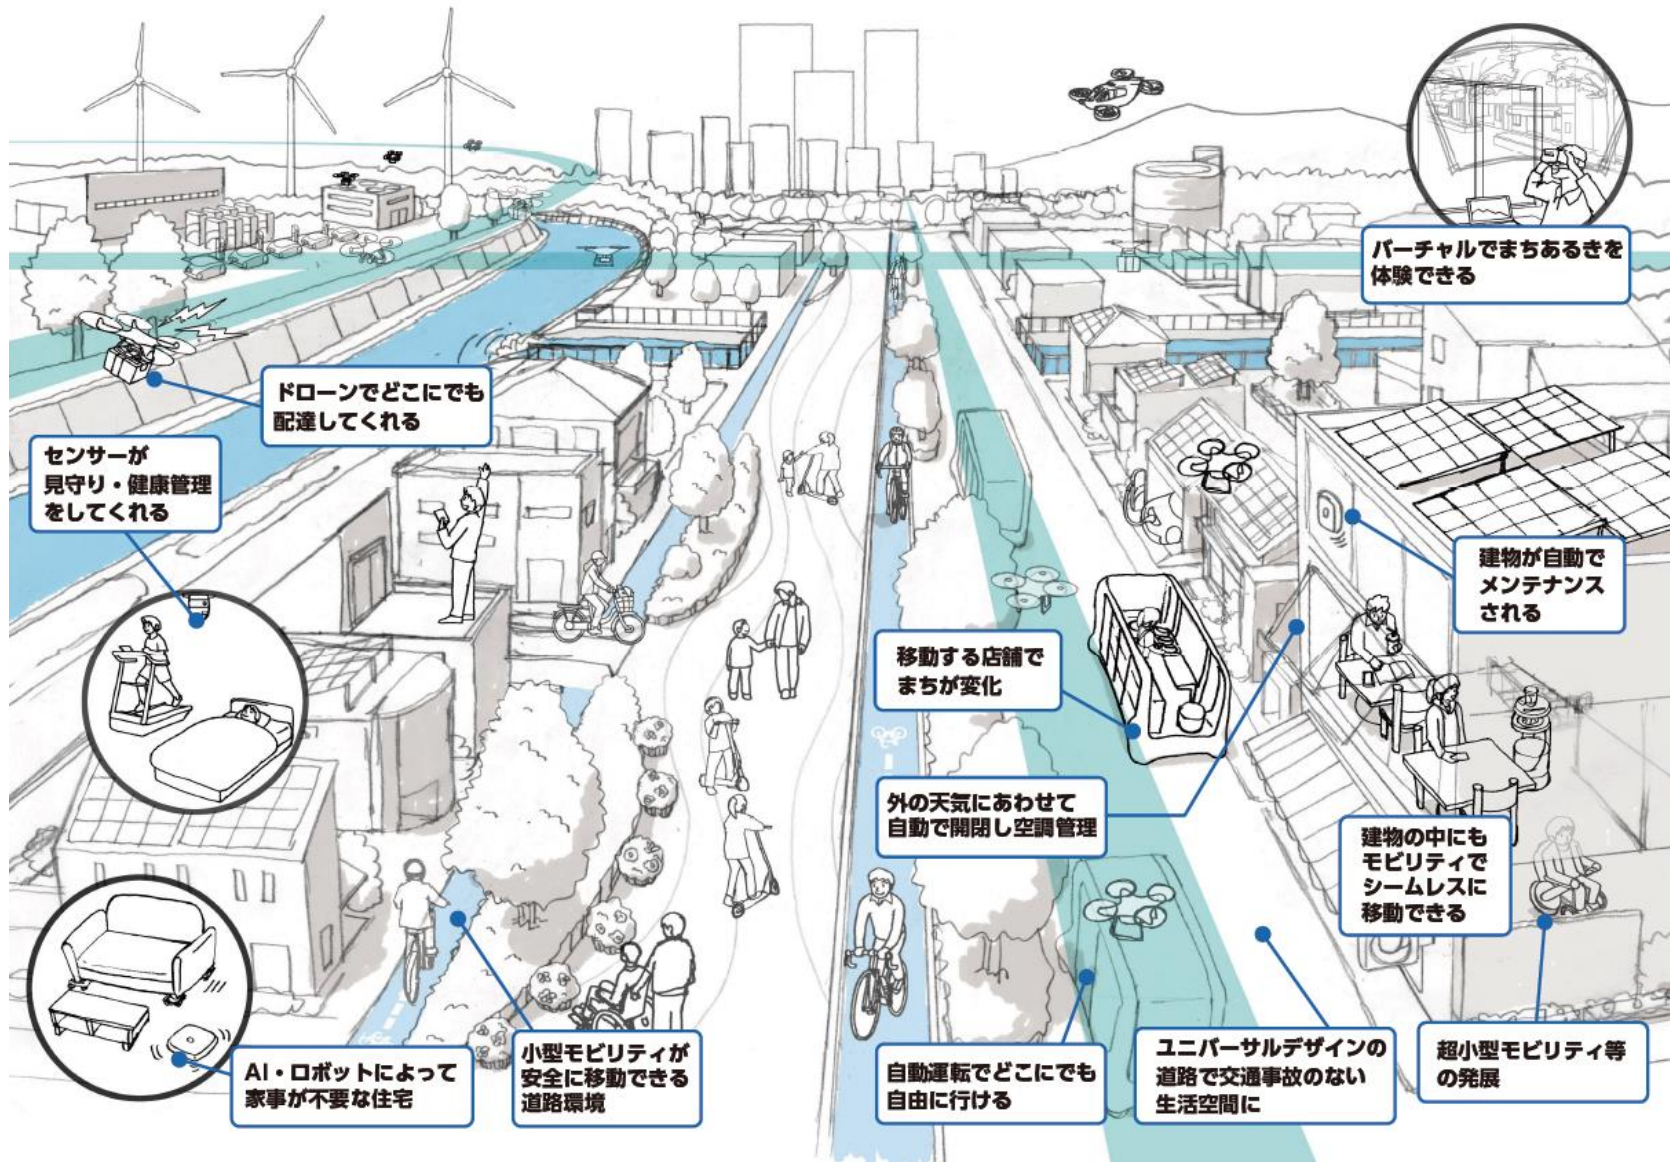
バーチャルでまちあるきを体験できる

ドローンでどこにでも配達してくれる

センサーが見守り・健康管理をしてくれる

建物が自動でメンテナンスされる

移動する店舗でまちが変化

外の天気にあわせて自動で開閉し空調管理

建物の中にもモビリティでシームレスに移動できる

AI・ロボットによって家事が不要な住宅

小型モビリティが安全に移動できる道路環境

自動運転でどこにでも自由に行ける

ユニバーサルデザインの道路で交通事故のない生活空間に

超小型モビリティ等の発展